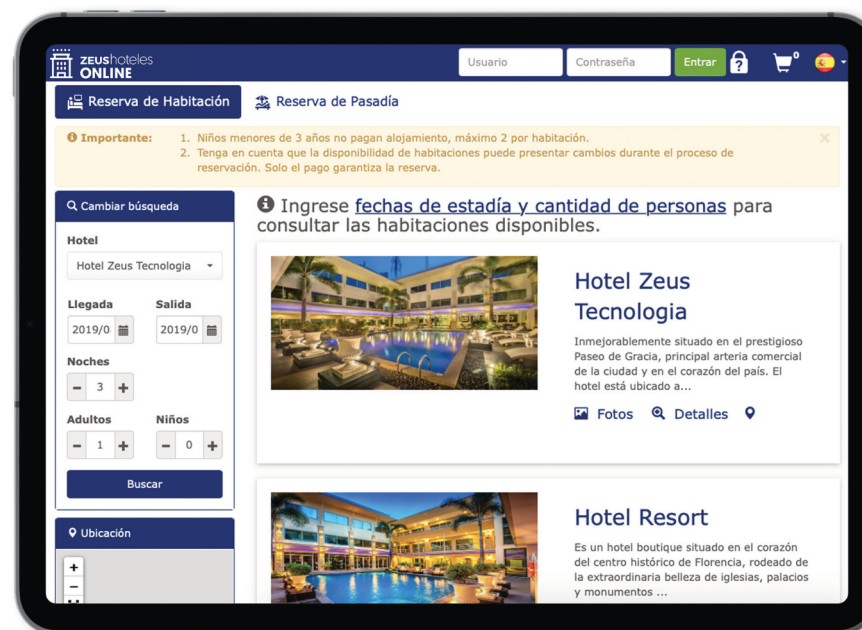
ZEUShoteles ONLINE

Usuario
Contraseña
Entrar
0

Reserva de Habitación
Reserva de Pasadía

Importante:
1. Niños menores de 3 años no pagan alojamiento, máximo 2 por habitación.
2. Tenga en cuenta que la disponibilidad de habitaciones puede presentar cambios durante el proceso de reservación. Solo el pago garantiza la reserva.

Cambiar búsqueda

Hotel
Hotel Zeus Tecnologia

Llegada
2019/0
Salida
2019/0

Noches
3

Adultos
1
Niños
0

Buscar

Ubicación

+
−

Ingrese fechas de estadía y cantidad de personas para consultar las habitaciones disponibles.

Hotel Zeus Tecnologia

Inmejorablemente situado en el prestigioso Paseo de Gracia, principal arteria comercial de la ciudad y en el corazón del país. El hotel está ubicado a...

Fotos
Detalles

Hotel Resort

Es un hotel boutique situado en el corazón del centro histórico de Florencia, rodeado de la extraordinaria belleza de iglesias, palacios y monumentos ...